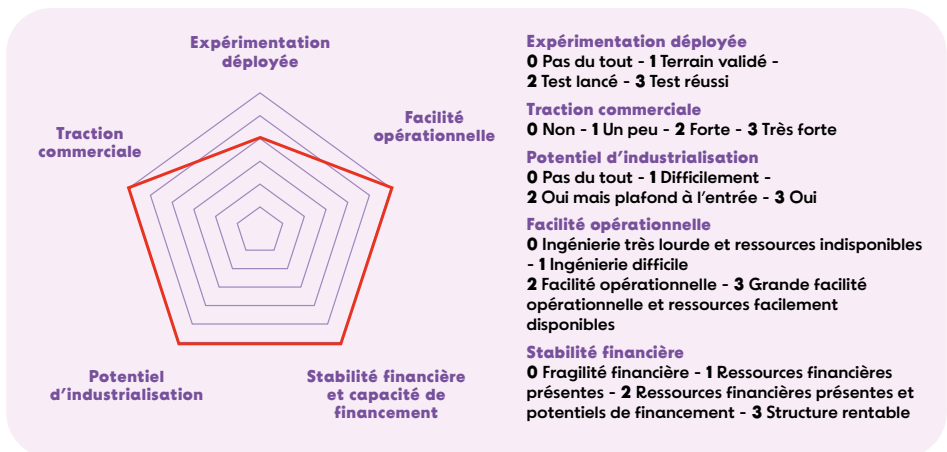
Expérimentation déployée

Facilité opérationnelle

Traction commerciale

Potentiel d'industrialisation

Stabilité financière et capacité de financement

Expérimentation déployée
0 Pas du tout - 1 Terrain validé - 2 Test lancé - 3 Test réussi

Traction commerciale
0 Non - 1 Un peu - 2 Forte - 3 Très forte

Potentiel d'industrialisation
0 Pas du tout - 1 Difficilement - 2 Oui mais plafond à l'entrée - 3 Oui

Facilité opérationnelle
0 Ingénierie très lourde et ressources indisponibles - 1 Ingénierie difficile
2 Facilité opérationnelle - 3 Grande facilité opérationnelle et ressources facilement disponibles

Stabilité financière
0 Fragilité financière - 1 Ressources financières présentes - 2 Ressources financières présentes et potentiels de financement - 3 Structure rentable